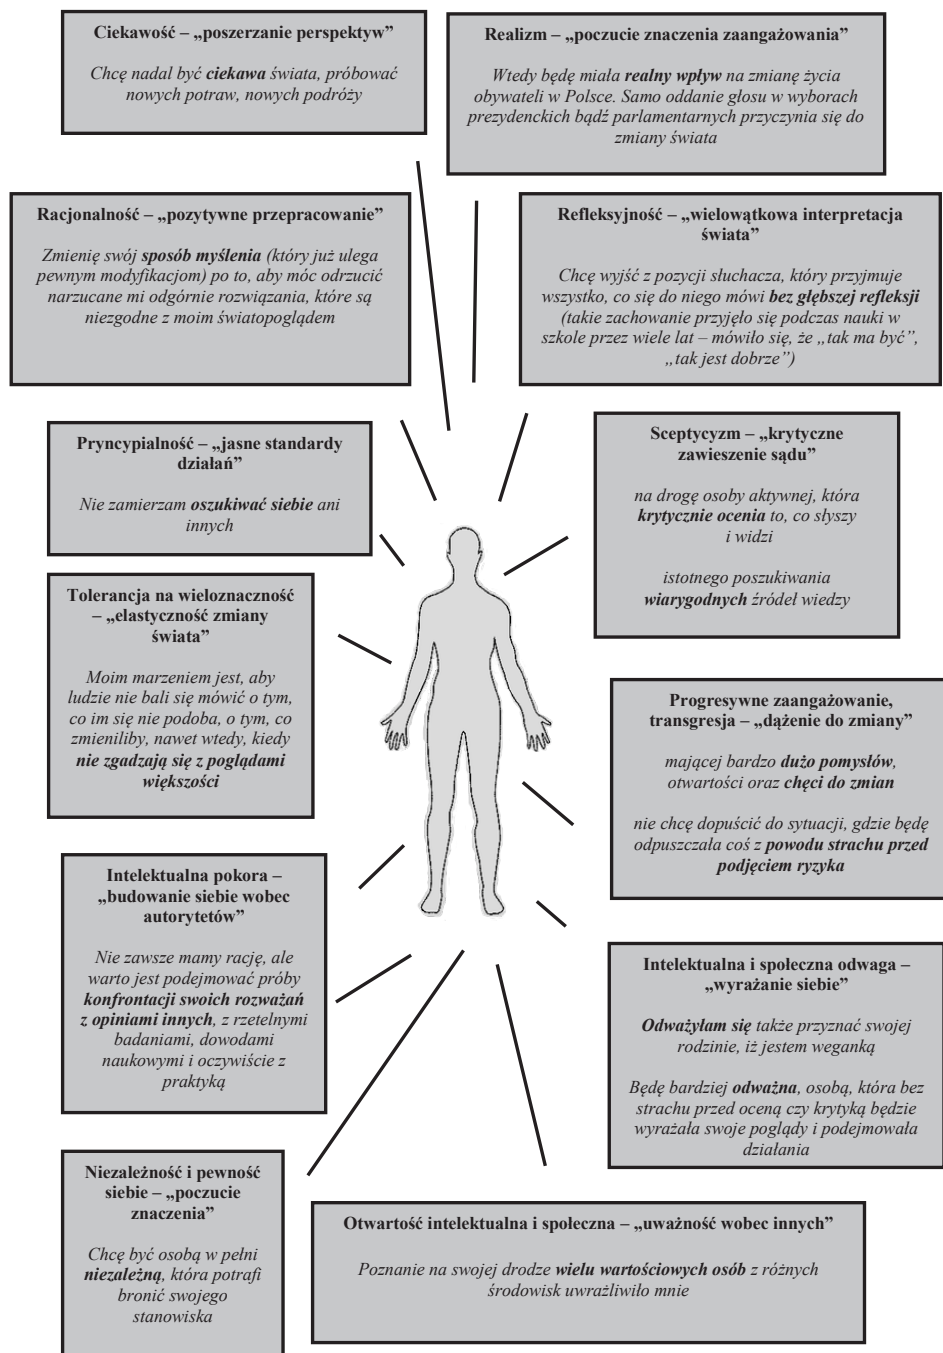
Ciekawość – „poszerzanie perspektyw"

Chcę nadal być ciekawa świata, próbować nowych potraw, nowych podróży

Realizm – „poczucie znaczenia zaangażowania"

Wtedy będę miała realny wpływ na zmianę życia obywateli w Polsce. Samo oddanie głosu w wyborach prezydenckich bądź parlamentarnych przyczynia się do zmiany świata

Racjonalność – „pozytywne przepracowanie"

Zmienię swój sposób myślenia (który już ulega pewnym modyfikacjom) po to, aby móc odrzucić narzucane mi odgórnie rozwiązania, które są niezgodne z moim światopoglądem

Refleksyjność – „wielowątkowa interpretacja świata"

Chcę wyjść z pozycji słuchacza, który przyjmuje wszystko, co się do niego mówi bez głębszej refleksji (takie zachowanie przyjęło się podczas nauki w szkole przez wiele lat – mówiło się, że „tak ma być", „tak jest dobrze")

Pryncypialność – „jasne standardy działań"

Nie zamierzam oszukiwać siebie ani innych

Sceptycyzm – „krytyczne zawieszenie sądu"

na drogę osoby aktywnej, która krytycznie ocenia to, co słyszy i widzi

istotnego poszukiwania wiarygodnych źródeł wiedzy

Tolerancja na wieloznaczność – „elastyczność zmiany świata"

Moim marzeniem jest, aby ludzie nie bali się mówić o tym, co im się nie podoba, o tym, co zmieniliby, nawet wtedy, kiedy nie zgadzają się z poglądami większości

Progresywne zaangażowanie, transgresja – „dążenie do zmiany"

mającej bardzo dużo pomysłów, otwartości oraz chęci do zmian

nie chcę dopuścić do sytuacji, gdzie będę odpuszczała coś z powodu strachu przed podjęciem ryzyka

Intelektualna pokora – „budowanie siebie wobec autorytetów"

Nie zawsze mamy rację, ale warto jest podejmować próby konfrontacji swoich rozważań z opiniami innych, z rzetelnymi badaniami, dowodami naukowymi i oczywiście z praktyką

Intelektualna i społeczna odwaga – „wyrażanie siebie"

Odważyłam się także przyznać swojej rodzinie, iż jestem weganką

Będę bardziej odważna, osobą, która bez strachu przed oceną czy krytyką będzie wyrażała swoje poglądy i podejmowała działania

Niezależność i pewność siebie – „poczucie znaczenia"

Chcę być osobą w pełni niezależną, która potrafi bronić swojego stanowiska

Otwartość intelektualna i społeczna – „uważność wobec innych"

Poznanie na swojej drodze wielu wartościowych osób z różnych środowisk uwrażliwiło mnie